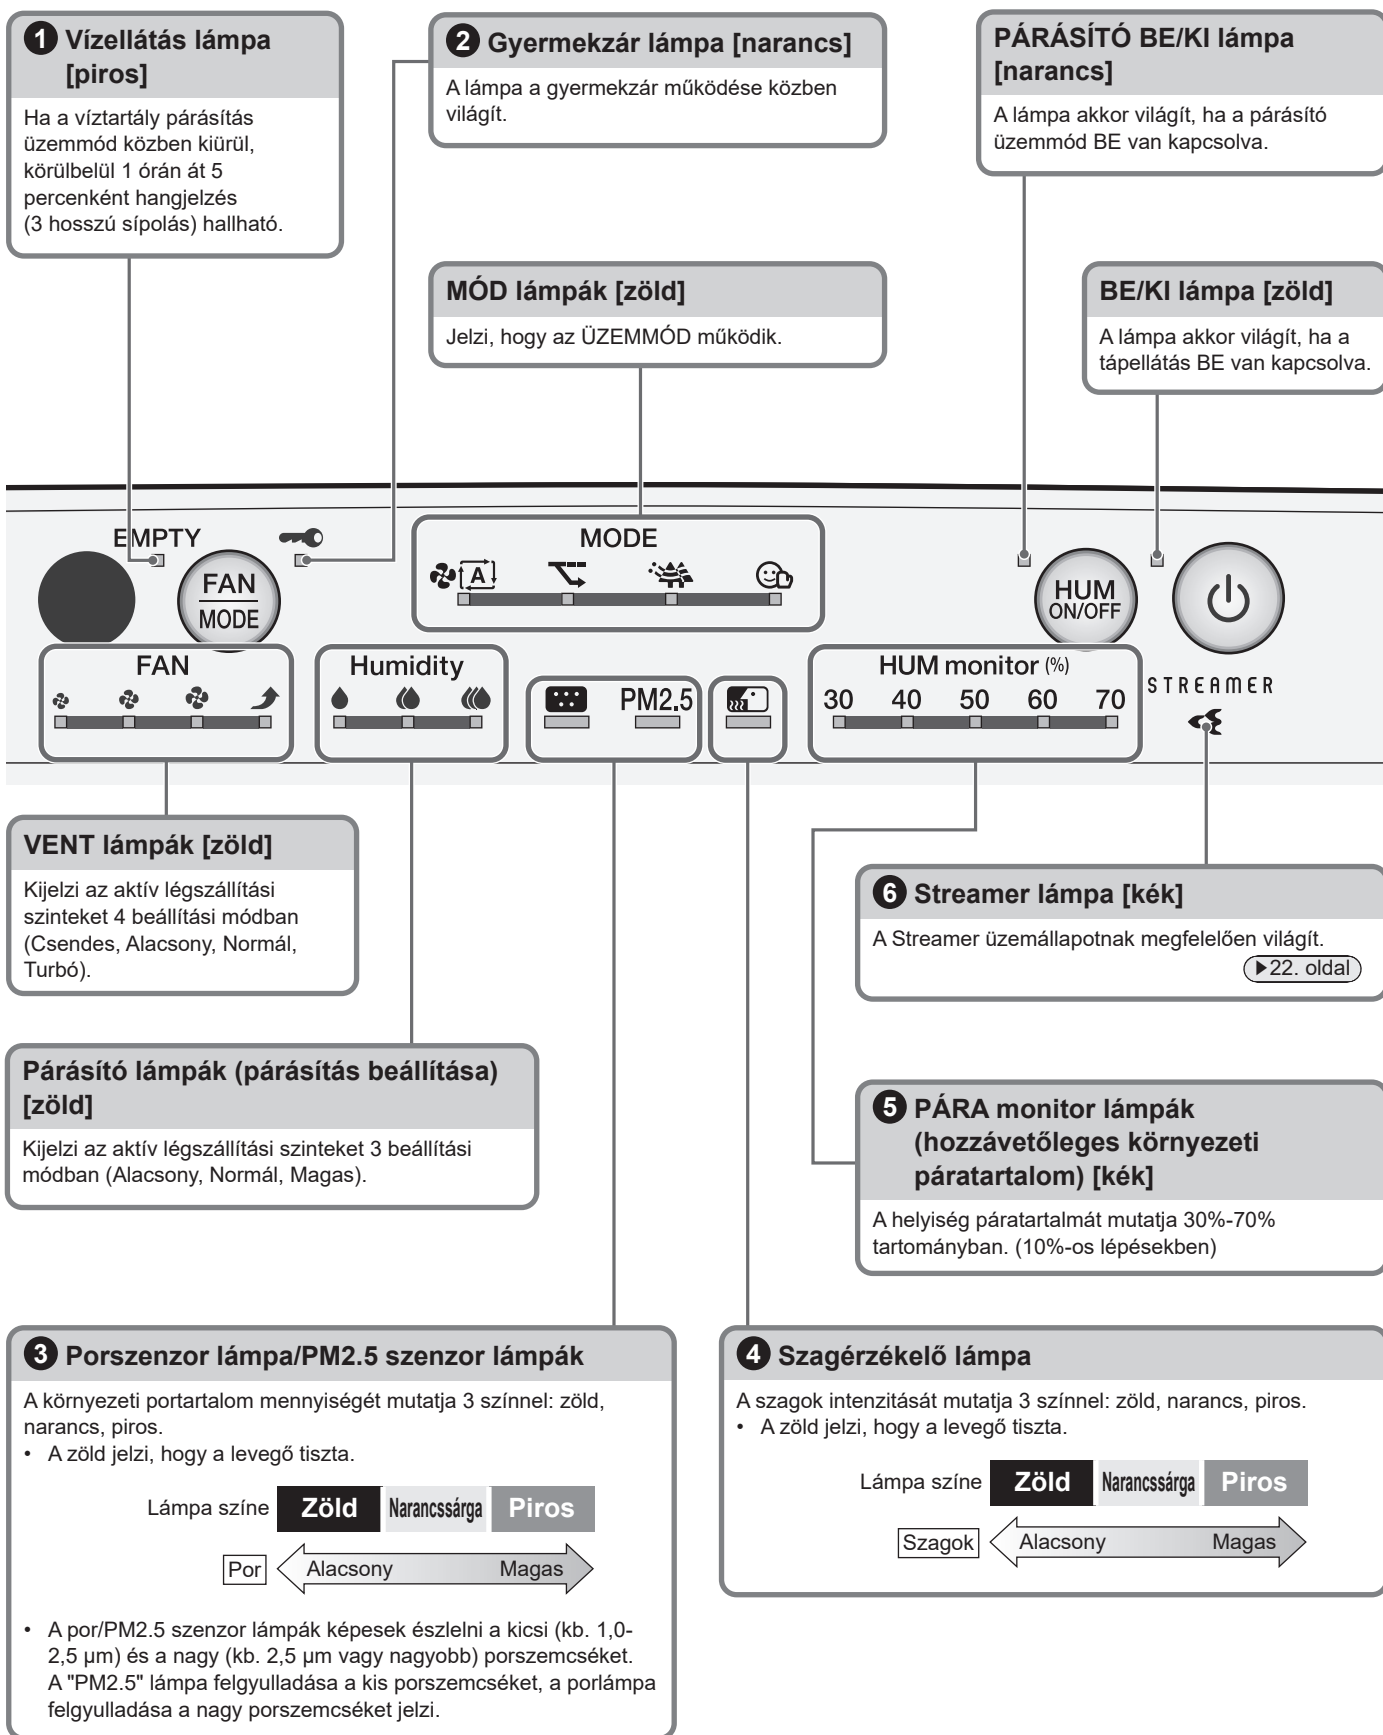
1 Vízellátás lámpa [piros]

Ha a víztartály párásítás üzemmód közben kiürül, körülbelül 1 órán át 5 percenként hangjelzés (3 hosszú sípolás) hallható.

2 Gyermekzár lámpa [narancs]

A lámpa a gyermekzár működése közben világít.

PÁRÁSÍTÓ BE/KI lámpa [narancs]

A lámpa akkor világít, ha a párásító üzemmód BE van kapcsolva.

MÓD lámpák [zöld]

Jelzi, hogy az ÜZEMMÓD működik.

BE/KI lámpa [zöld]

A lámpa akkor világít, ha a tápellátás BE van kapcsolva.

EMPTY

FAN MODE

MODE

HUM ON/OFF

FAN

Humidity

PM2.5

HUM monitor (%)

30 40 50 60 70

STREAMER

VENT lámpák [zöld]

Kijelzi az aktív légszállítási szinteket 4 beállítási módban (Csendes, Alacsony, Normál, Turbó).

6 Streamer lámpa [kék]

A Streamer üzemállapotnak megfelelően világít.

▶22. oldal

Párásító lámpák (párásítás beállítása) [zöld]

Kijelzi az aktív légszállítási szinteket 3 beállítási módban (Alacsony, Normál, Magas).

5 PÁRA monitor lámpák (hozzávetőleges környezeti páratartalom) [kék]

A helyiség páratartalmát mutatja 30%-70% tartományban. (10%-os lépésekben)

3 Porszenzor lámpa/PM2.5 szenzor lámpák

A környezeti portartalom mennyiségét mutatja 3 színnel: zöld, narancs, piros.
• A zöld jelzi, hogy a levegő tiszta.

Lámpa színe Zöld Narancssárga Piros

Por Alacsony Magas

• A por/PM2.5 szenzor lámpák képesek észlelni a kicsi (kb. 1,0-2,5 μm) és a nagy (kb. 2,5 μm vagy nagyobb) porszemcséket. A "PM2.5" lámpa felgyulladása a kis porszemcséket, a porlámpa felgyulladása a nagy porszemcséket jelzi.

4 Szagérzékelő lámpa

A szagok intenzitását mutatja 3 színnel: zöld, narancs, piros.
• A zöld jelzi, hogy a levegő tiszta.

Lámpa színe Zöld Narancssárga Piros

Szagok Alacsony Magas